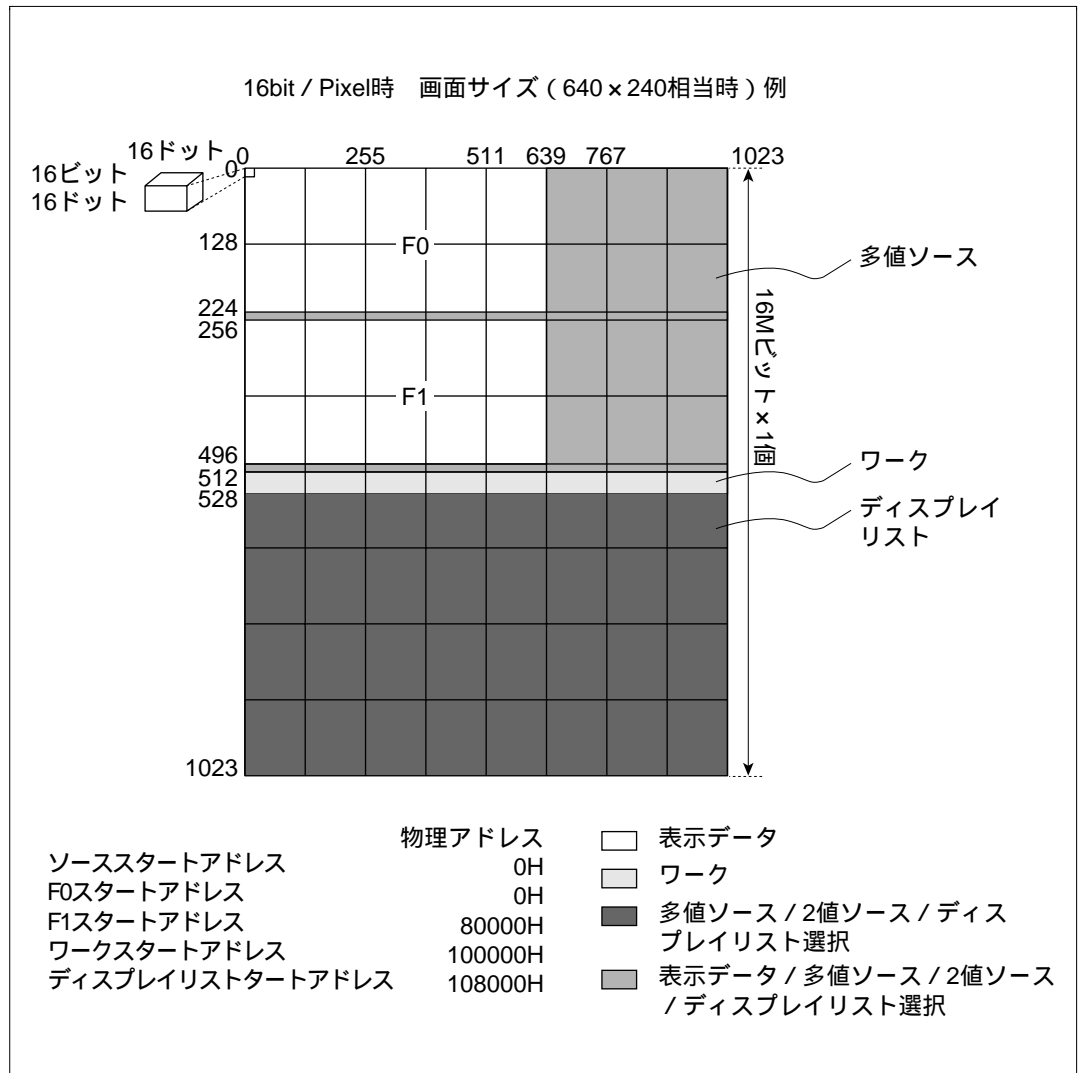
16bit / Pixel時　画面サイズ（640 × 240相当時）例

16ドット
16ビット
16ドット

0 255 511 639 767 1023

0
128
224
256
496
512
528
1023

F0
F1

多値ソース
ワーク
ディスプレイリスト

16Mビット × 1個

| | 物理アドレス |
|---|---|
| ソーススタートアドレス | 0H |
| F0スタートアドレス | 0H |
| F1スタートアドレス | 80000H |
| ワークスタートアドレス | 100000H |
| ディスプレイリストタートアドレス | 108000H |

表示データ
ワーク
多値ソース / 2値ソース / ディスプレイリスト選択
表示データ / 多値ソース / 2値ソース / ディスプレイリスト選択